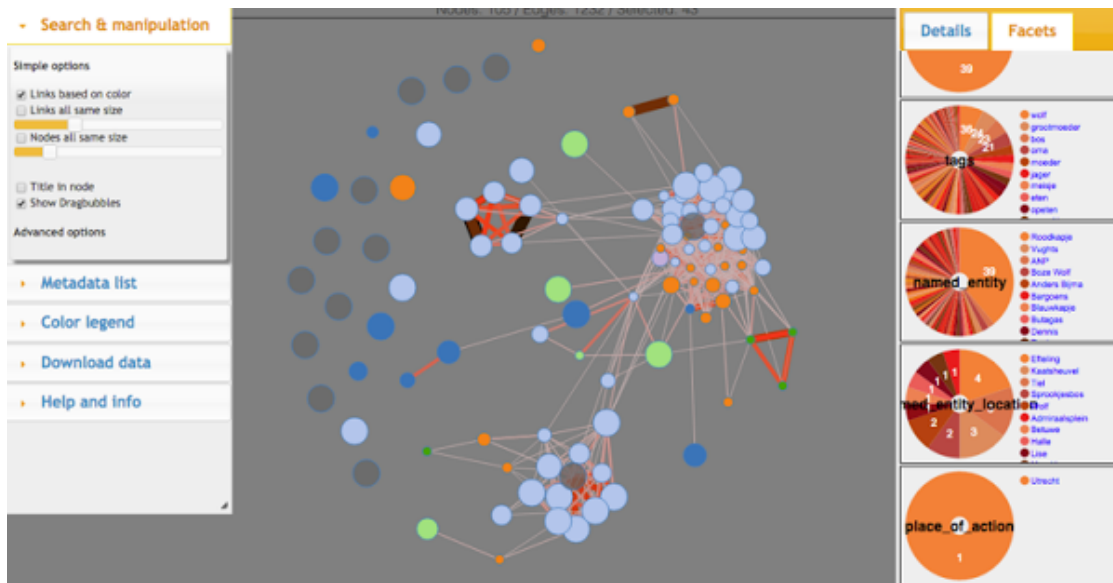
Search & manipulation

Simple options

Links based on color

Links all same size

Nodes all same size

Title in node

Show Dragbubbles

Advanced options

Metadata list

Color legend

Download data

Help and info

Nodes: 105 / Edges: 1232 / Selected: 43

Details

Facets

39

tags

36 24 21

wolf
grootmoeder
bos
oma
moeder
jager
meisje
eten
opeten

named_entity

39

Roodkapje
Vughts
ANP
Boze Wolf
Anders Bijma
Bergoens
Blauwkapje
Bulagas
Dennis

med_entity_location

1 1 1 4 2 2 3

Efteling
Kaatsheuvel
Tiel
Sprookjesbos
Wolf
Admiraalsplein
Betuwe
Halle
Lise

place_of_action

1

Utrecht